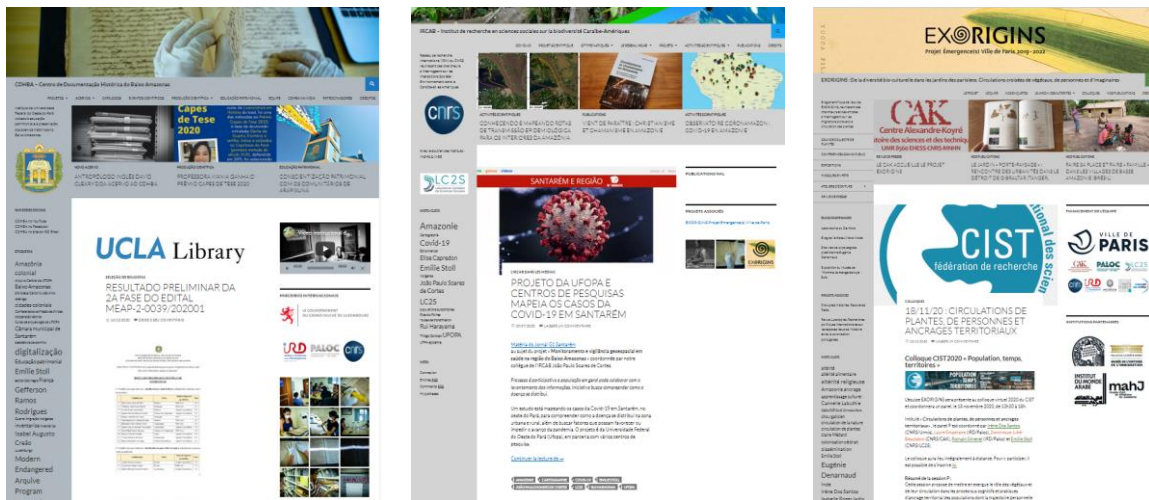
CDHBA – Centro de Documentação Histórica do Baixo Amazonas

Capes de Tese 2020

UCLA Library

RESULTADO PRELIMINAR DA 2A FASE DO EDITAL MEAP-2-0039/202001

Amazônia colonial
digitalização
Emille Stoll
Gefferson Ramos Rodrigues
Modern Endangered Arquive Program

IRCAB – Institut de recherche en sciences sociales sur la biodiversité Caraïbe-Amériques

cnrs

LC2S

SANTARÉM E REGIÃO

PROJETO DA UFOPA E CENTROS DE PESQUISAS MAPEIA OS CASOS DA COVID-19 EM SANTARÉM

Amazonie
Covid-19
Elisa Capredon
Emille Stoll
João Paulo Soares de Cortes
LC2S
Rui Harayama
UFOPA

EXORIGINS

CAK Centre Alexandre-Koyré
Histoire des sciences et des techniques

CIST
fédération de recherche

18/11/20 : CIRCULATIONS DE PLANTES, DE PERSONNES ET ANCRAGES TERRITORIAUX

Colloque CIST2020 « Population, temps, territoires »

Eugénie Denarnaud

VILLE DE PARIS

PALOC

LC2S

IRD

INSTITUT DU MONDE ARABE

mahJ